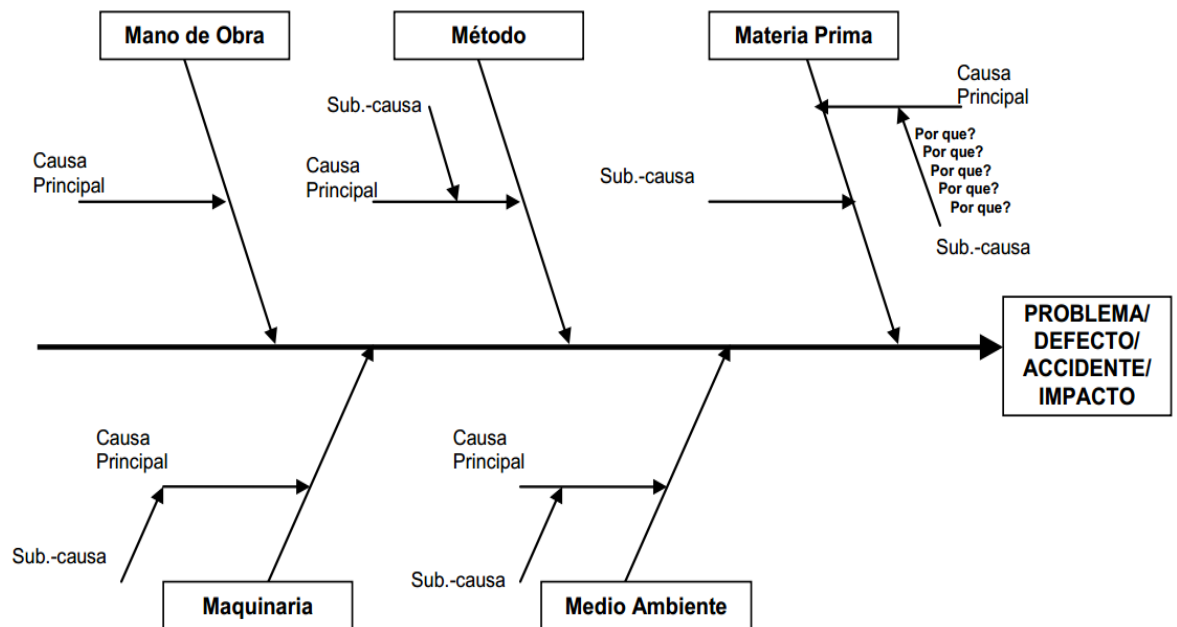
Mano de Obra

Método

Materia Prima

Causa Principal

Sub.-causa

Causa Principal

Causa Principal

Sub.-causa

Por que?
Por que?
Por que?
Por que?
Por que?

Sub.-causa

PROBLEMA/ DEFECTO/ ACCIDENTE/ IMPACTO

Causa Principal

Causa Principal

Sub.-causa

Sub.-causa

Maquinaria

Medio Ambiente